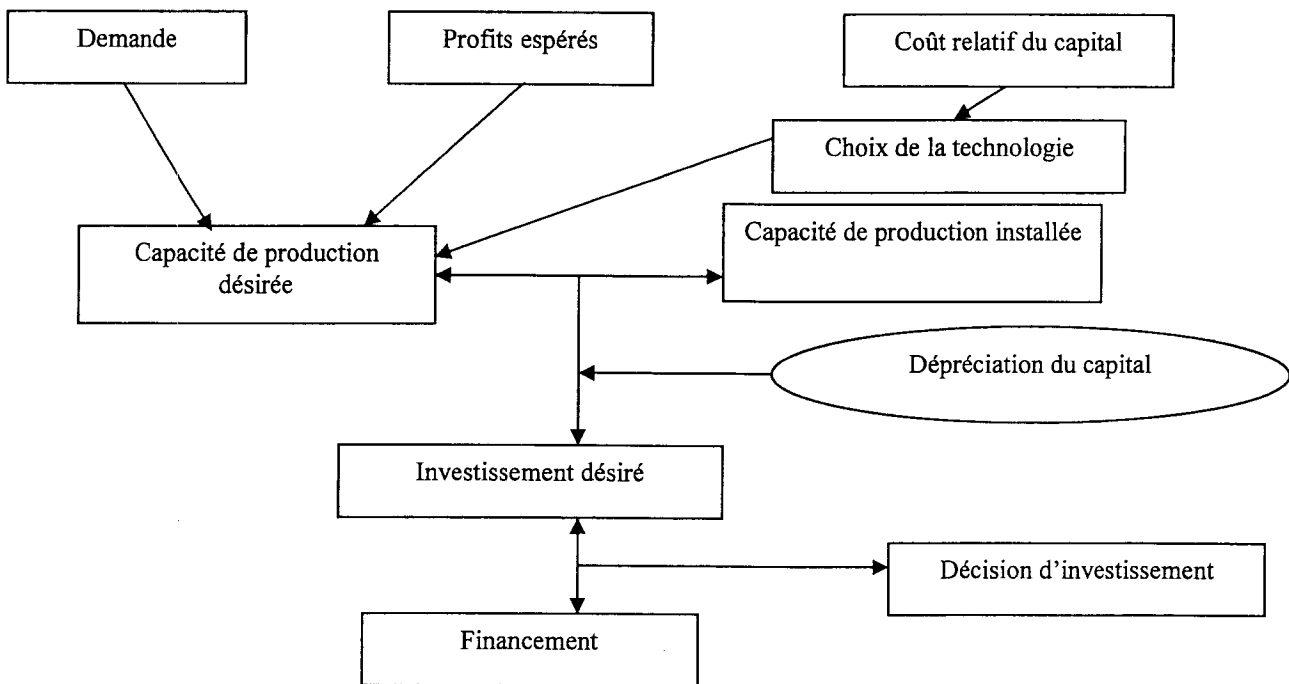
Demande

Profits espérés

Coût relatif du capital

Choix de la technologie

Capacité de production désirée

Capacité de production installée

Dépréciation du capital

Investissement désiré

Décision d'investissement

Financement